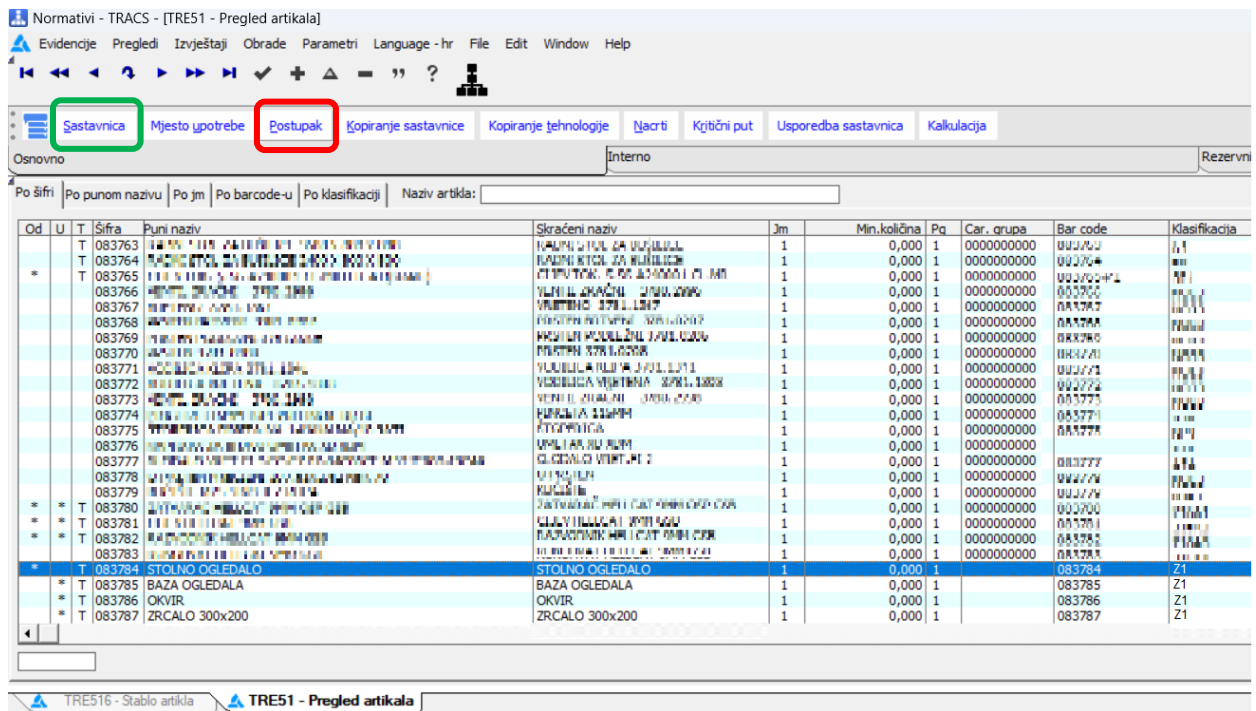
Normativi - TRACS - [TRE51 - Pregled artikala]

Evidencije Pregledi Izvještaji Obrade Parametri Language - hr File Edit Window Help

Sastavnica | Mjesto upotrebe | Postupak | Kopiranje sastavnice | Kopiranje tehnologije | Nacrti | Kritični put | Usporedba sastavnica | Kalkulacija

Osnovno | Interno | Rezervni

Po šifri | Po punom nazivu | Po jm | Po barcode-u | Po klasifikaciji | Naziv artikla:

| Od | U | T | Šifra | Puni naziv | Skraćeni naziv | Jm | Min.količina | Pg | Car. grupa | Bar code | Klasifikacija |
|---|---|---|---|---|---|---|---|---|---|---|---|
| | | T | 083763 | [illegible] | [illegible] | 1 | 0,000 | 1 | 0000000000 | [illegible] | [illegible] |
| | | T | 083764 | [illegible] | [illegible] | 1 | 0,000 | 1 | 0000000000 | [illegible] | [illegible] |
| * | | T | 083765 | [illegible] | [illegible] | 1 | 0,000 | 1 | 0000000000 | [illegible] | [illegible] |
| | | | 083766 | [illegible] | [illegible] | 1 | 0,000 | 1 | 0000000000 | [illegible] | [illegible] |
| | | | 083767 | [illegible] | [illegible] | 1 | 0,000 | 1 | 0000000000 | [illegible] | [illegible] |
| | | | 083768 | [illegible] | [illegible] | 1 | 0,000 | 1 | 0000000000 | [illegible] | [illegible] |
| | | | 083769 | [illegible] | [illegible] | 1 | 0,000 | 1 | 0000000000 | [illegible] | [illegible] |
| | | | 083770 | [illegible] | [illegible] | 1 | 0,000 | 1 | 0000000000 | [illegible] | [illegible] |
| | | | 083771 | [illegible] | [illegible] | 1 | 0,000 | 1 | 0000000000 | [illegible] | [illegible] |
| | | | 083772 | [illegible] | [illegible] | 1 | 0,000 | 1 | 0000000000 | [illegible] | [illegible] |
| | | | 083773 | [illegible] | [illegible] | 1 | 0,000 | 1 | 0000000000 | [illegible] | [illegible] |
| | | | 083774 | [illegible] | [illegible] | 1 | 0,000 | 1 | 0000000000 | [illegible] | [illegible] |
| | | | 083775 | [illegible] | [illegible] | 1 | 0,000 | 1 | 0000000000 | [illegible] | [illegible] |
| | | | 083776 | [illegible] | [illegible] | 1 | 0,000 | 1 | 0000000000 | | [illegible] |
| | | | 083777 | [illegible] | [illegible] | 1 | 0,000 | 1 | 0000000000 | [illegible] | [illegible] |
| | | | 083778 | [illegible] | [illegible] | 1 | 0,000 | 1 | 0000000000 | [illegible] | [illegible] |
| | | | 083779 | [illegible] | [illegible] | 1 | 0,000 | 1 | 0000000000 | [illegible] | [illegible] |
| * | * | T | 083780 | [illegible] | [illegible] | 1 | 0,000 | 1 | 0000000000 | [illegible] | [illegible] |
| * | * | T | 083781 | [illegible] | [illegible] | 1 | 0,000 | 1 | 0000000000 | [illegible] | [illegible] |
| * | * | T | 083782 | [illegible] | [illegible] | 1 | 0,000 | 1 | 0000000000 | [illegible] | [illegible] |
| | | | 083783 | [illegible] | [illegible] | 1 | 0,000 | 1 | 0000000000 | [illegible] | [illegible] |
| * | | T | 083784 | STOLNO OGLEDALO | STOLNO OGLEDALO | 1 | 0,000 | 1 | | 083784 | Z1 |
| | * | T | 083785 | BAZA OGLEDALA | BAZA OGLEDALA | 1 | 0,000 | 1 | | 083785 | Z1 |
| | * | T | 083786 | OKVIR | OKVIR | 1 | 0,000 | 1 | | 083786 | Z1 |
| | * | T | 083787 | ZRCALO 300x200 | ZRCALO 300x200 | 1 | 0,000 | 1 | | 083787 | Z1 |

TRE516 - Stablo artikla | TRE51 - Pregled artikala